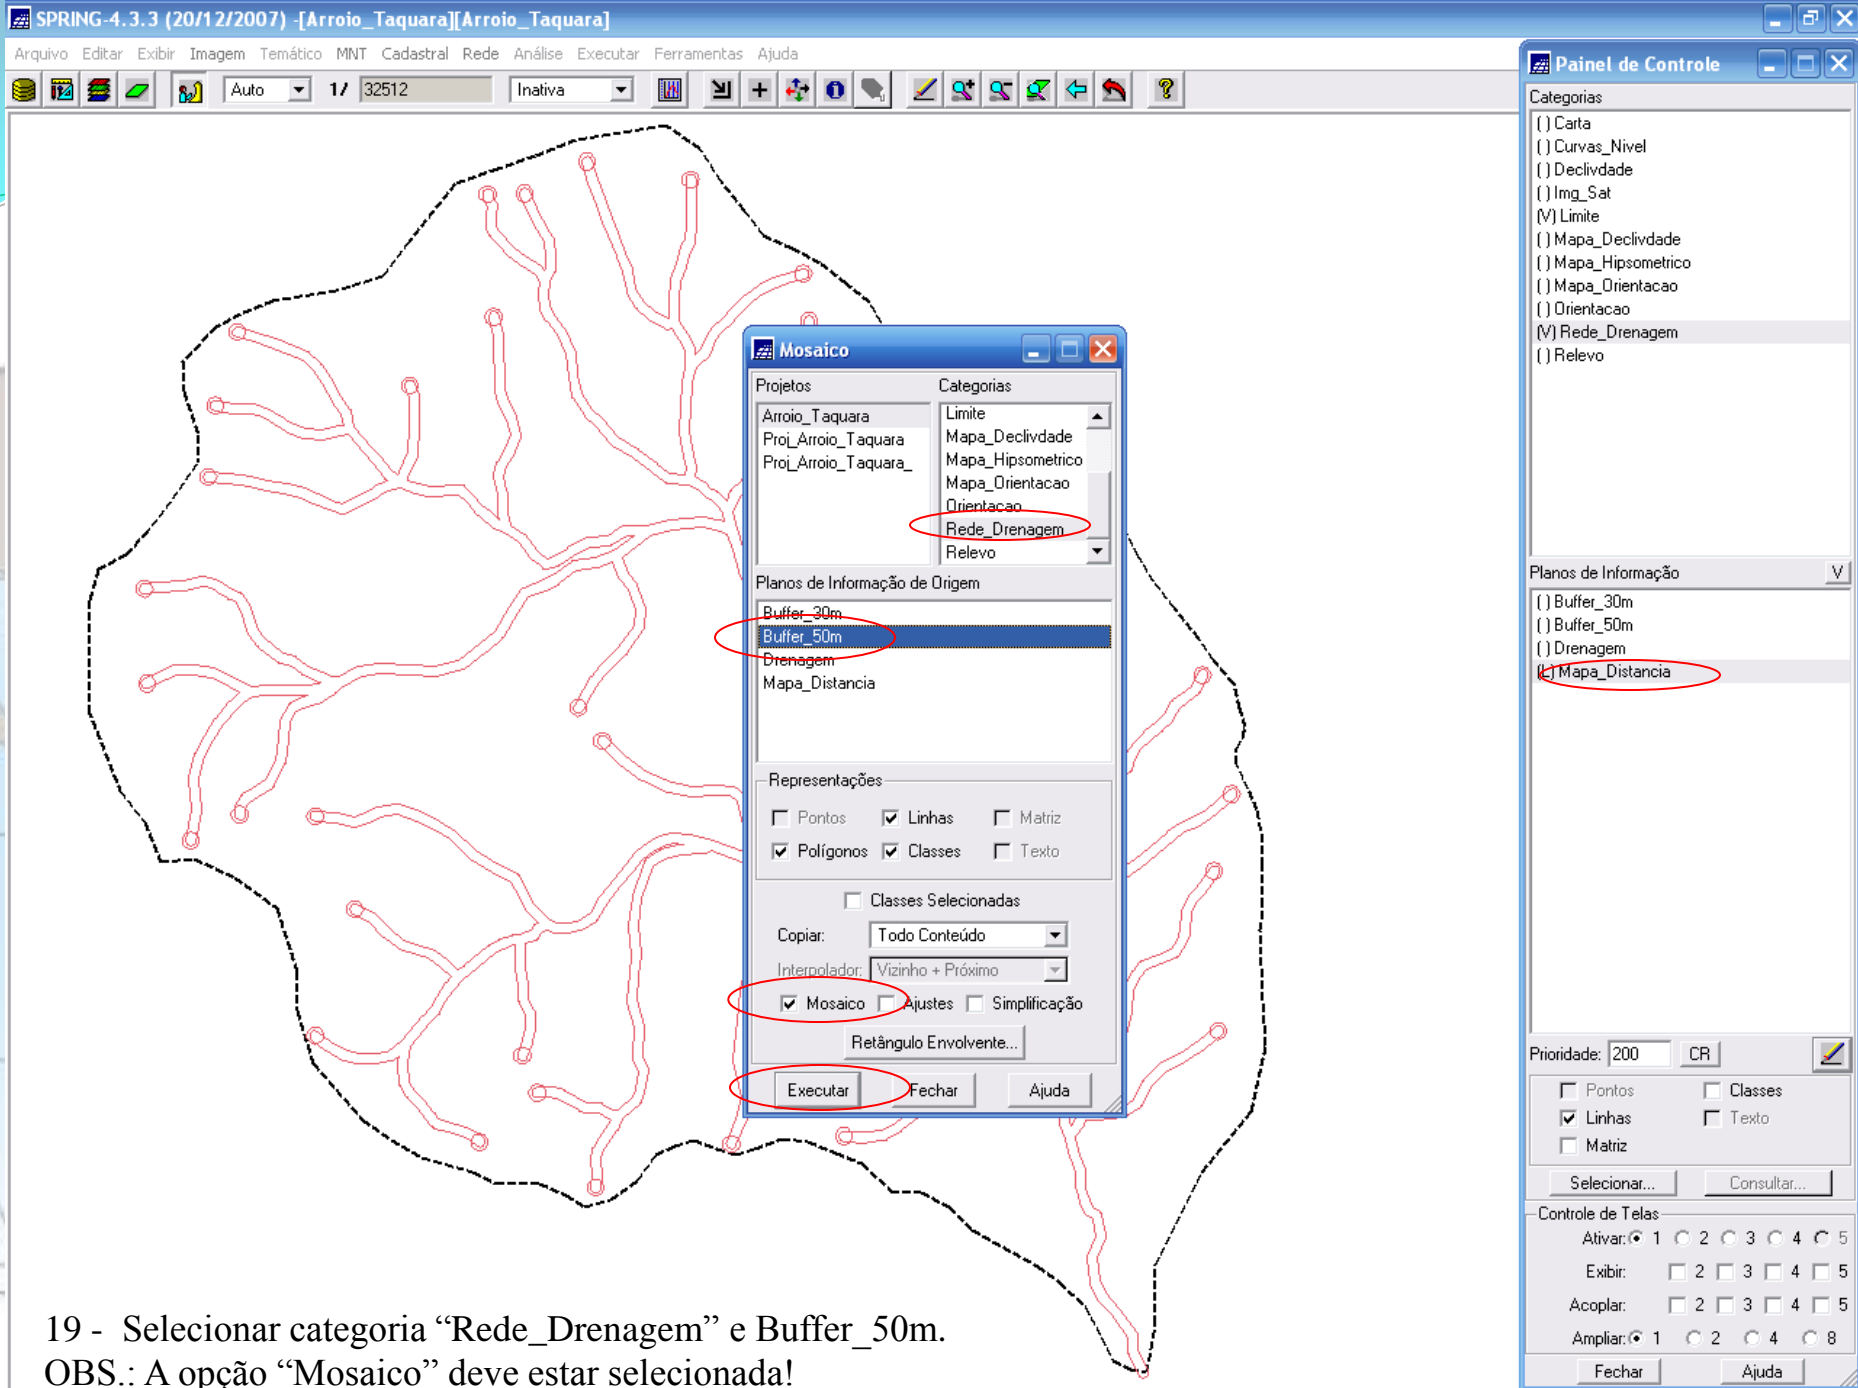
SPRING-4.3.3 (20/12/2007) -[Arroio_Taquara][Arroio_Taquara]

Arquivo Editar Exibir Imagem Temático MNT Cadastral Rede Análise Executar Ferramentas Ajuda

Auto 1/ 32512 Inativa

Mosaico

Projetos
Arroio_Taquara
Proj_Arroio_Taquara
Proj_Arroio_Taquara_

Categorias
Limite
Mapa_Declivdade
Mapa_Hipsometrico
Mapa_Orientacao
Orientacao
Rede_Drenagem
Relevo

Planos de Informação de Origem
Buffer_30m
Buffer_50m
Drenagem
Mapa_Distancia

Representações
Pontos Linhas Matriz
Polígonos Classes Texto

Classes Selecionadas
Copiar: Todo Conteúdo
Interpolador: Vizinho + Próximo
Mosaico Ajustes Simplificação
Retângulo Envolvente...
Executar Fechar Ajuda

Painel de Controle
Categorias
( ) Carta
( ) Curvas_Nivel
( ) Declivdade
( ) Img_Sat
(V) Limite
( ) Mapa_Declivdade
( ) Mapa_Hipsometrico
( ) Mapa_Orientacao
( ) Orientacao
(V) Rede_Drenagem
( ) Relevo

Planos de Informação V
( ) Buffer_30m
( ) Buffer_50m
( ) Drenagem
(L) Mapa_Distancia

Prioridade: 200 CR
Pontos Classes
Linhas Texto
Matriz
Selecionar... Consultar...
Controle de Telas
Ativar: 1 2 3 4 5
Exibir: 2 3 4 5
Acoplar: 2 3 4 5
Ampliar: 1 2 4 8
Fechar Ajuda

19 - Selecionar categoria “Rede_Drenagem” e Buffer_50m.
OBS.: A opção “Mosaico” deve estar selecionada!